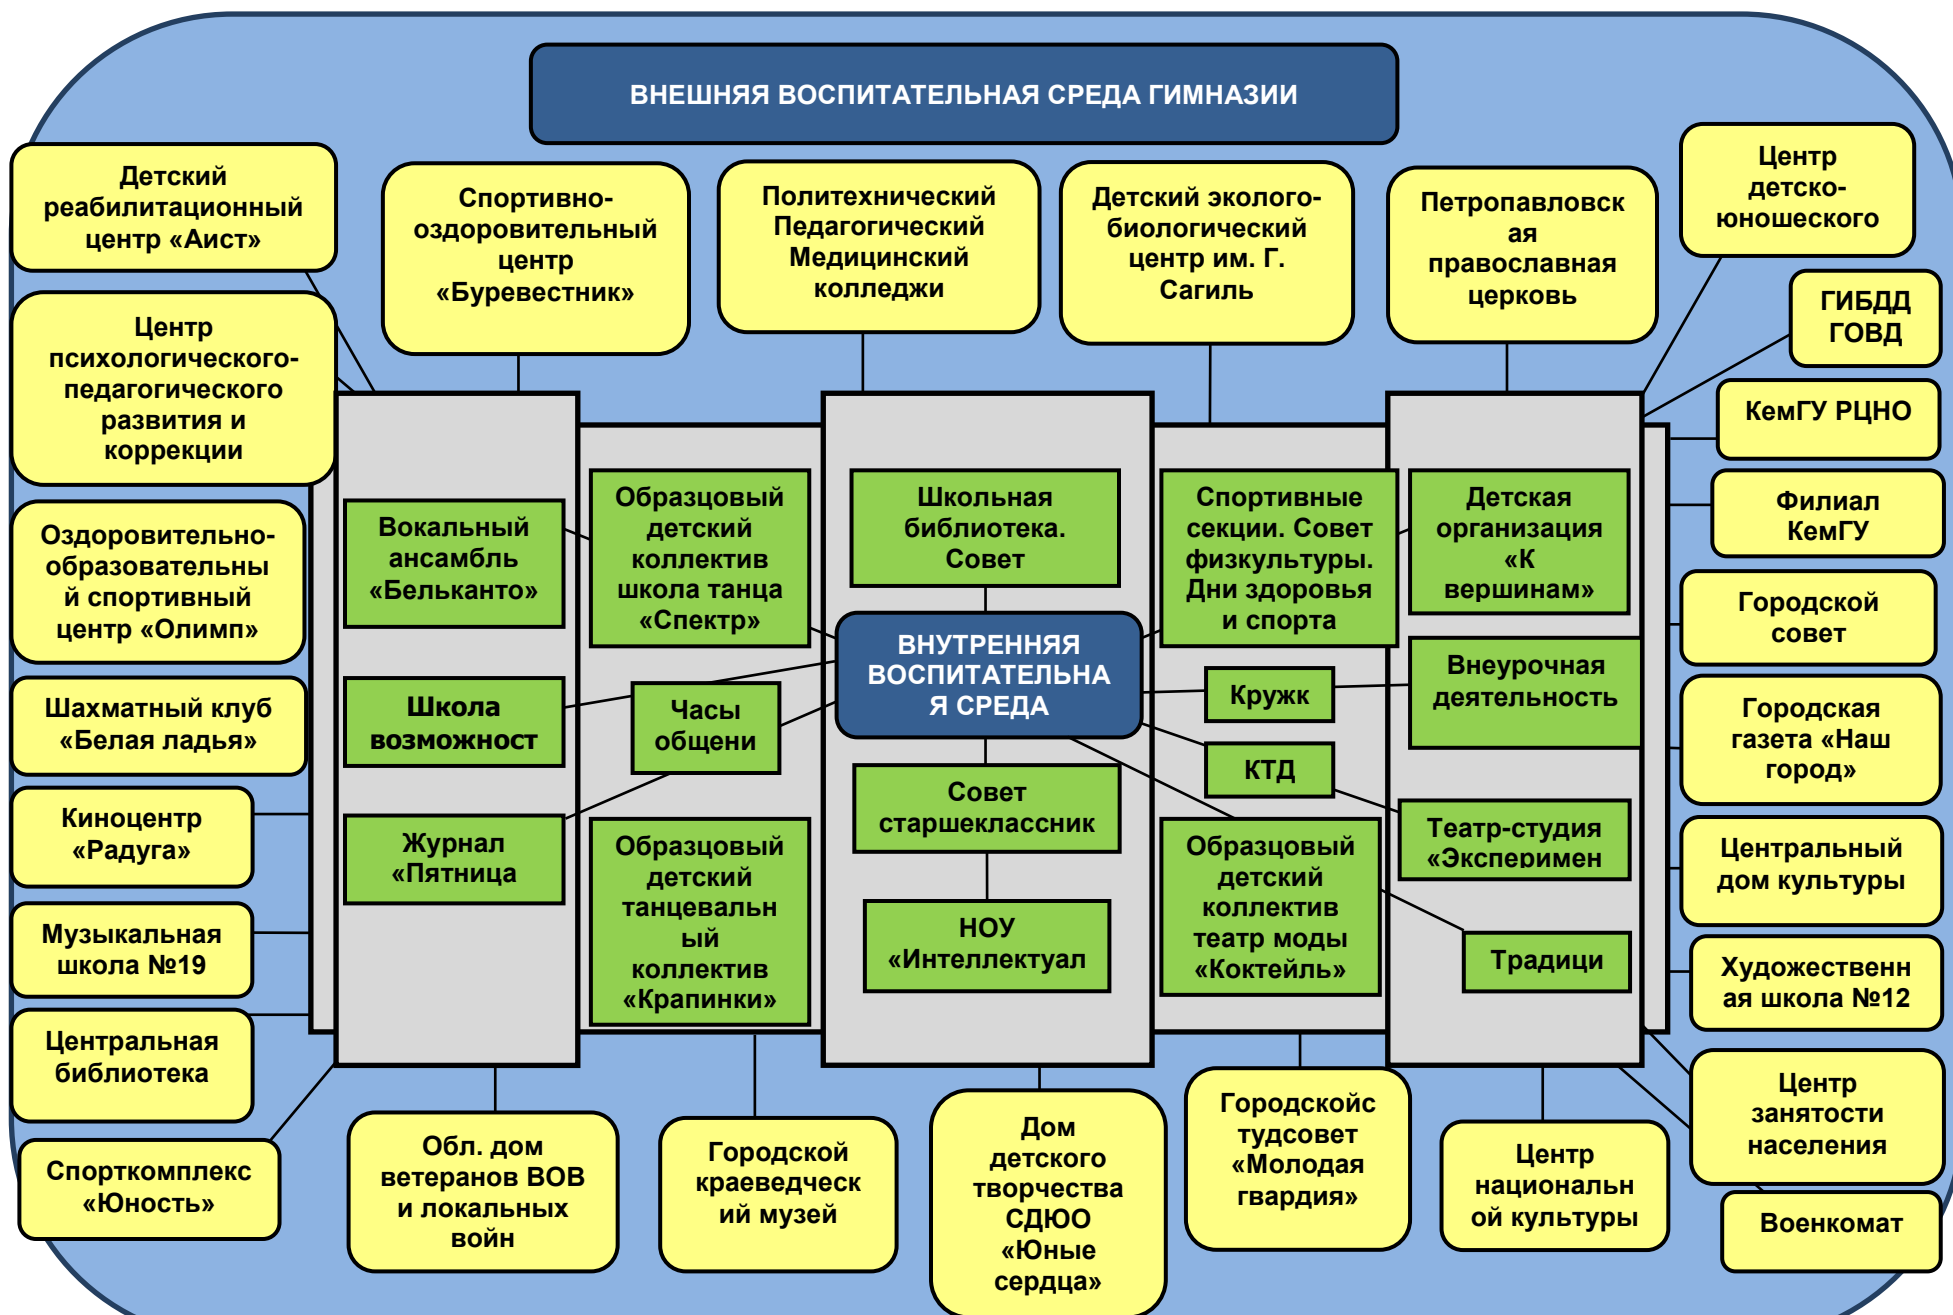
ВНЕШНЯЯ ВОСПИТАТЕЛЬНАЯ СРЕДА ГИМНАЗИИ

Детский реабилитационный центр «Аист»

Спортивно-оздоровительный центр «Буревестник»

Политехнический Педагогический Медицинский колледжи

Детский эколого-биологический центр им. Г. Сагиль

Петропавловская православная церковь

Центр детско-юношеского

ГИБДД ГОВД

КемГУ РЦНО

Филиал КемГУ

Центр психологического-педагогического развития и коррекции

Оздоровительно-образовательный спортивный центр «Олимп»

Шахматный клуб «Белая ладья»

Киноцентр «Радуга»

Музыкальная школа №19

Центральная библиотека

Спорткомплекс «Юность»

Вокальный ансамбль «Бельканто»

Образцовый детский коллектив школа танца «Спектр»

Школьная библиотека. Совет

Спортивные секции. Совет физкультуры. Дни здоровья и спорта

Детская организация «К вершинам»

ВНУТРЕННЯЯ ВОСПИТАТЕЛЬНАЯ СРЕДА

Школа возможност

Часы общени

Кружк

Внеурочная деятельность

КТД

Журнал «Пятница

Совет старшеклассник

Театр-студия «Эксперимен

Образцовый детский танцевальный коллектив «Крапинки»

НОУ «Интеллектуал

Образцовый детский коллектив театр моды «Коктейль»

Традици

Городской совет

Городская газета «Наш город»

Центральный дом культуры

Художественная школа №12

Центр занятости населения

Военкомат

Обл. дом ветеранов ВОВ и локальных войн

Городской краеведческий музей

Дом детского творчества СДЮО «Юные сердца»

Городскойстудсовет «Молодая гвардия»

Центр национальной культуры